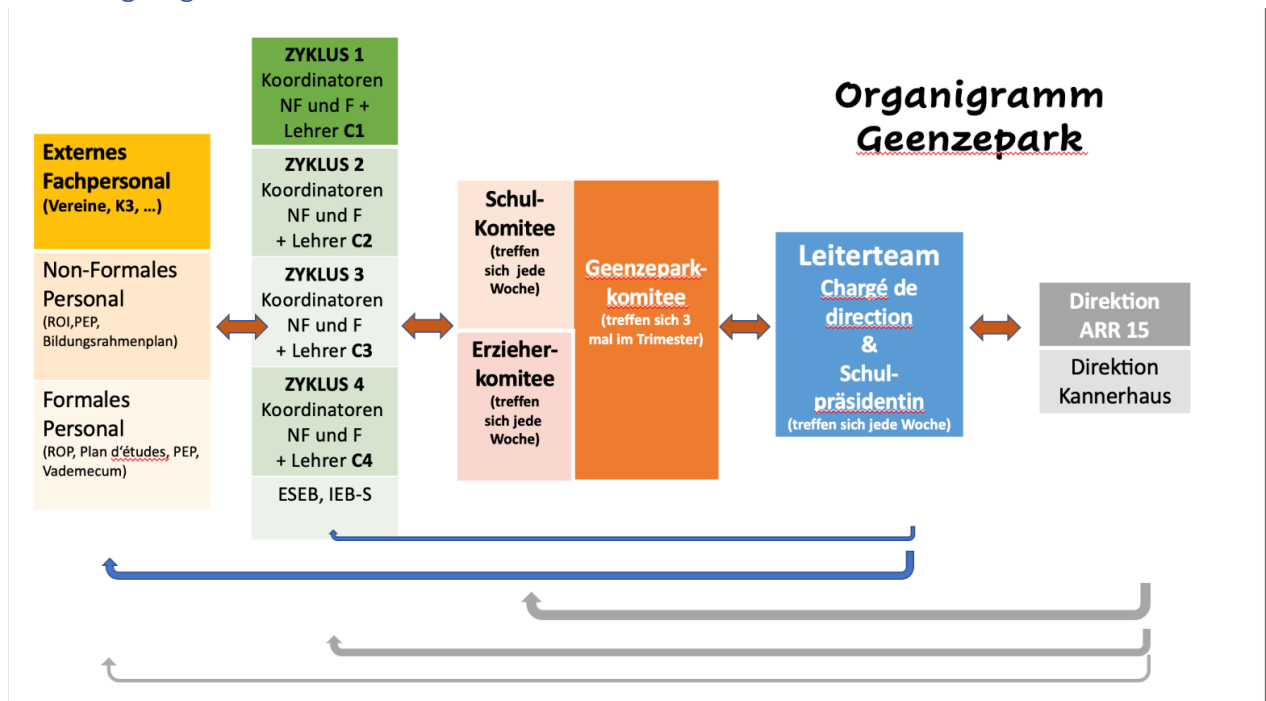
Organigramm Geenzepark

Externes Fachpersonal (Vereine, K3, …)

Non-Formales Personal (ROI,PEP, Bildungsrahmenplan)

Formales Personal (ROP, Plan d'études, PEP, Vademecum)

ZYKLUS 1 Koordinatoren NF und F + Lehrer C1

ZYKLUS 2 Koordinatoren NF und F + Lehrer C2

ZYKLUS 3 Koordinatoren NF und F + Lehrer C3

ZYKLUS 4 Koordinatoren NF und F + Lehrer C4

ESEB, IEB-S

Schul-Komitee (treffen sich jede Woche)

Erzieher-komitee (treffen sich jede Woche)

Geenzepark-komitee (treffen sich 3 mal im Trimester)

Leiterteam Chargé de direction & Schul-präsidentin (treffen sich jede Woche)

Direktion ARR 15

Direktion Kannerhaus